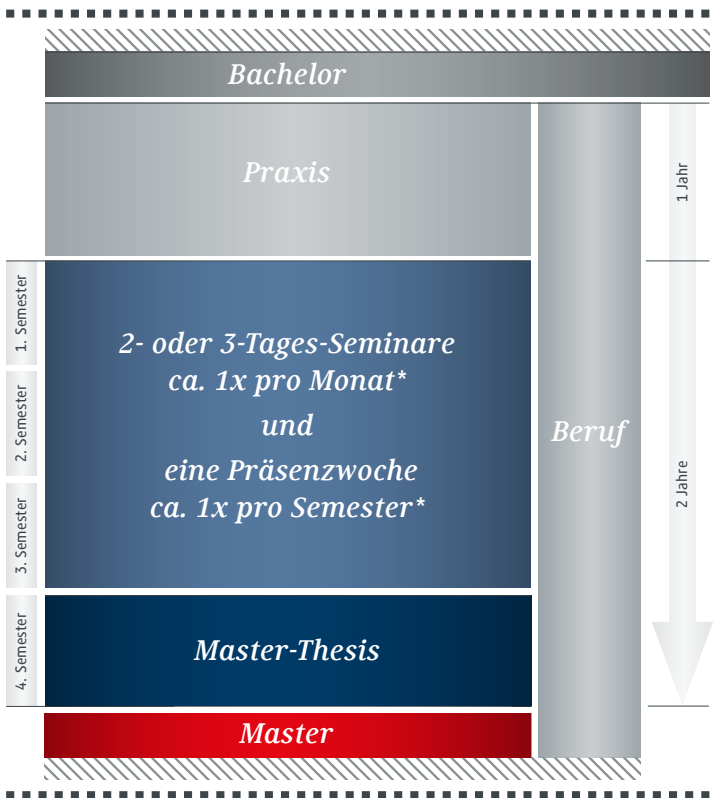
Bachelor

Praxis

1. Semester

2. Semester

3. Semester

2- oder 3-Tages-Seminare ca. 1x pro Monat*

und

eine Präsenzwoche ca. 1x pro Semester*

4. Semester

Master-Thesis

Master

Beruf

1 Jahr

2 Jahre